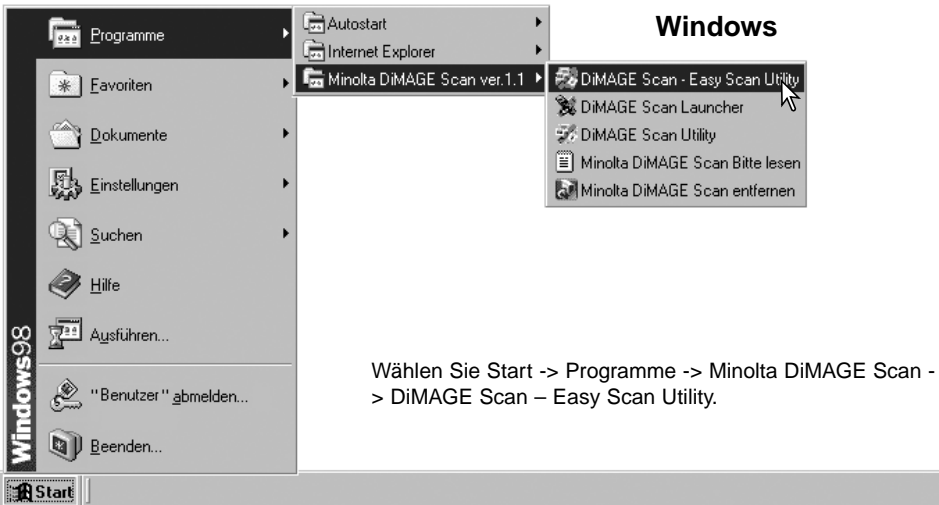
Windows

Programme
Favoriten
Dokumente
Einstellungen
Suchen
Hilfe
Ausführen...
"Benutzer" abmelden...
Beenden...

Windows98

Start

Autostart
Internet Explorer
Minolta DiMAGE Scan ver.1.1

DiMAGE Scan - Easy Scan Utility
DiMAGE Scan Launcher
DiMAGE Scan Utility
Minolta DiMAGE Scan Bitte lesen
Minolta DiMAGE Scan entfernen

Wählen Sie Start -> Programme -> Minolta DiMAGE Scan -> DiMAGE Scan – Easy Scan Utility.